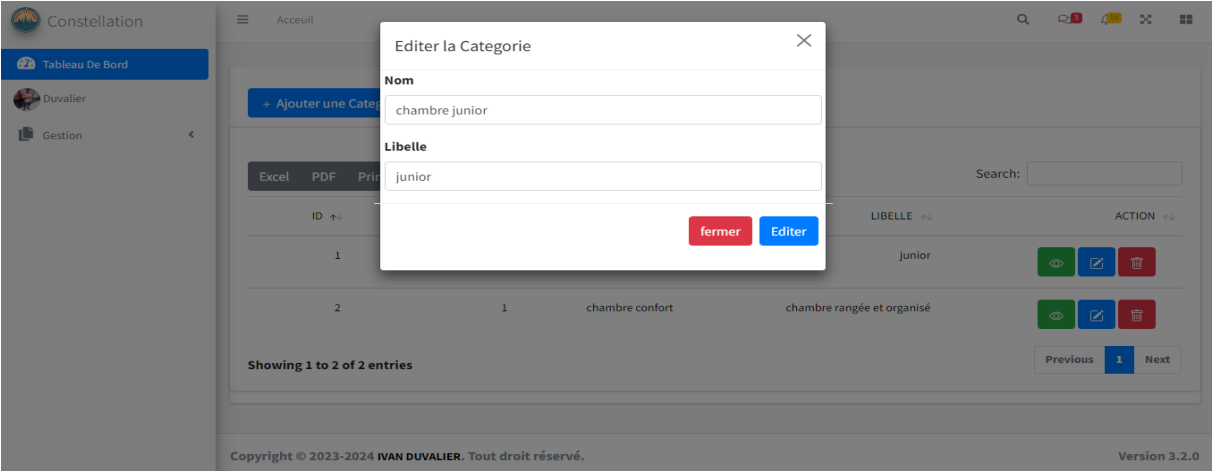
Constellation

Tableau De Bord

Duvalier

Gestion

Acceuil

3

15

+ Ajouter une Categ

Excel PDF Prin

Search:

| ID | | | LIBELLE | ACTION |
|---|---|---|---|---|
| 1 | | | junior | |
| 2 | 1 | chambre confort | chambre rangée et organisé | |

Showing 1 to 2 of 2 entries

Previous 1 Next

Editer la Categorie

Nom

chambre junior

Libelle

junior

fermer Editer

Copyright © 2023-2024 IVAN DUVALIER. Tout droit réservé.

Version 3.2.0